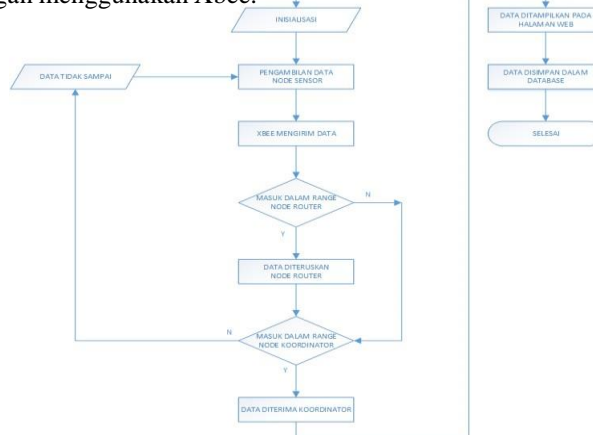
gan menggunakan Xbee.

INISIALISASI

DATA TIDAK SAMPAI

PENGAMBILAN DATA NODE SENSOR

XBEE MENGIRIM DATA

MASUK DALAM RANGE NODE ROUTER

N

Y

DATA DITERUSKAN NODE ROUTER

N

MASUK DALAM RANGE NODE KOORDINATOR

Y

DATA DITERIMA KOORDINATOR

DATA DITAMPILKAN PADA HALAMAN WEB

DATA DISIMPAN DALAM DATABASE

SELESAI